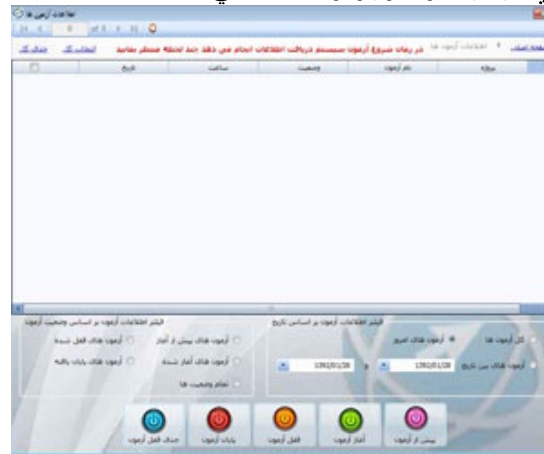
اطلاعات آزمون ها

صفحه اصلی | اطلاعات آزمون ها | در زمان شروع آزمون سیستم دریافت اطلاعات انجام می دهد چند لحظه منتظر بمانید | انتخاب کل | حذف کل

| پروژه | نام آزمون | وضعیت | ساعت | تاریخ |
|---|---|---|---|---|

فیلتر اطلاعات آزمون بر اساس تاریخ

کل آزمون ها
آزمون های امروز
آزمون های بین تاریخ 1392/01/28 و 1392/01/28

فیلتر اطلاعات آزمون بر اساس وضعیت آزمون

آزمون های پیش از آغاز
آزمون های قفل شده
آزمون های آغاز شده
آزمون های پایان یافته
تمام وضعیت ها

پیش از آزمون
آغاز آزمون
قفل آزمون
پایان آزمون
حذف قفل آزمون